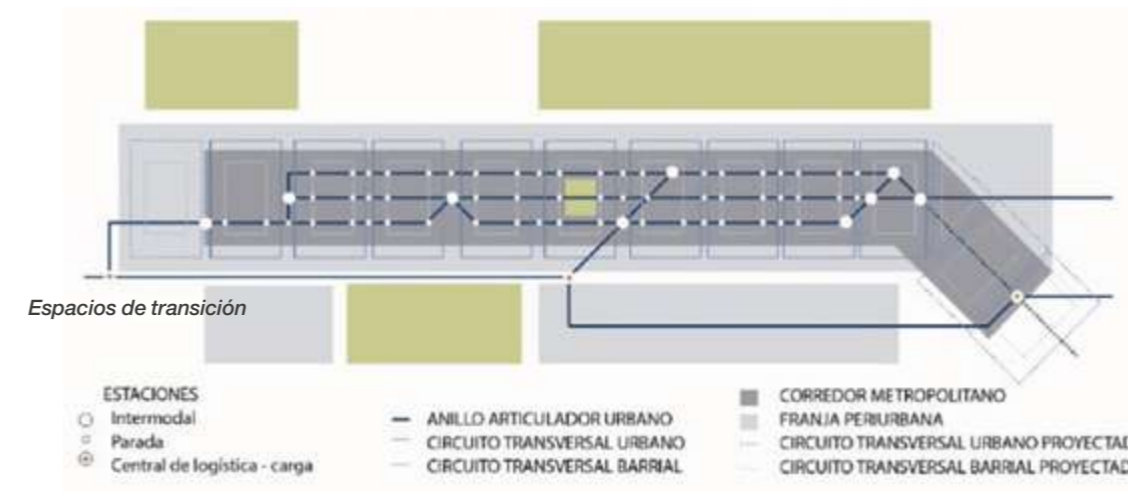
Espacios de transición

ESTACIONES
Intermodal
Parada
Central de logística - carga

ANILLO ARTICULADOR URBANO
CIRCUITO TRANSVERSAL URBANO
CIRCUITO TRANSVERSAL BARRIAL

CORREDOR METROPOLITANO
FRANJA PERIURBANA
CIRCUITO TRANSVERSAL URBANO PROYECTAD
CIRCUITO TRANSVERSAL BARRIAL PROYECTAD